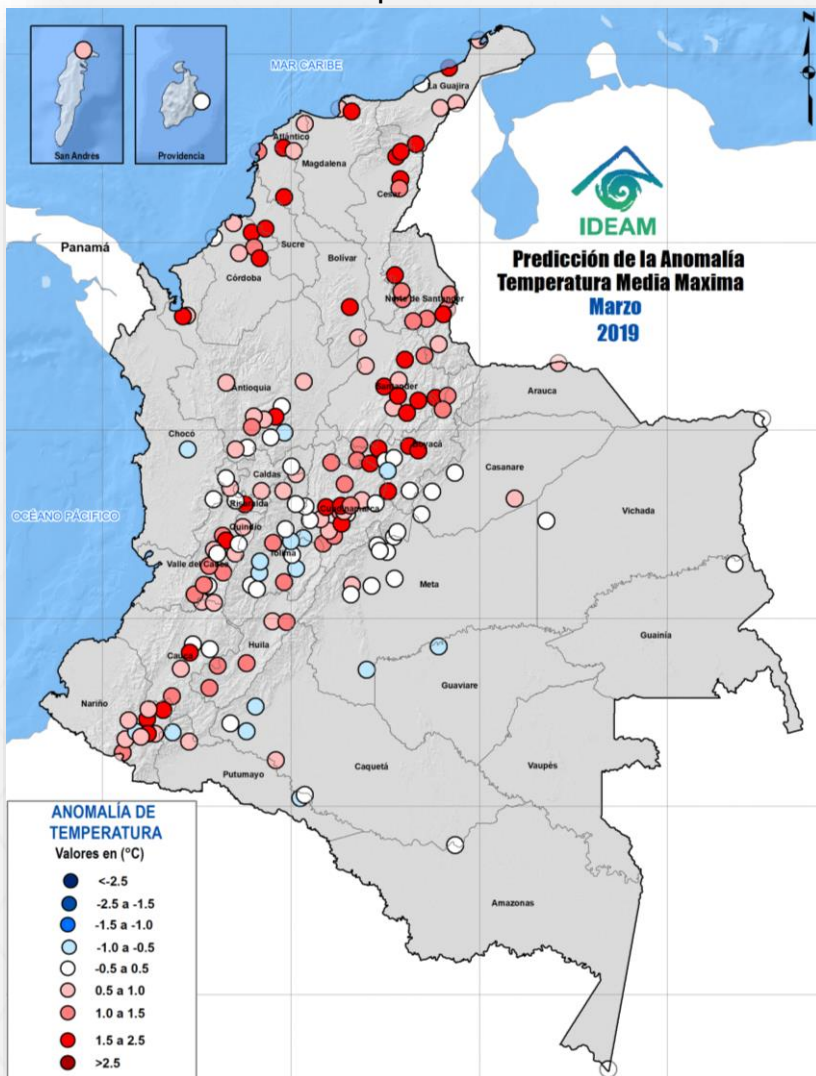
N

San Andrés

Providencia

MAR CARIBE

La Guajira

Atlántico

Magdalena

Cesar

IDEAM

Panamá

Sucre

Bolívar

Córdoba

Predicción de la Anomalía
Temperatura Media Maxima
Marzo
2019

Norte de Santander

Arauca

Antioquia

Santander

Chocó

Boyacá

Casanare

Caldas

OCÉANO PACÍFICO

Risaralda

Cundinamarca

Vichada

Quindío

Valle del Cauca

Tolima

Meta

Huila

Guainía

Cauca

Guaviare

Nariño

Caquetá

Vaupés

Putumayo

ANOMALÍA DE TEMPERATURA
Valores en (°C)

<-2.5
-2.5 a -1.5
-1.5 a -1.0
-1.0 a -0.5
-0.5 a 0.5
0.5 a 1.0
1.0 a 1.5
1.5 a 2.5
>2.5

Amazonas